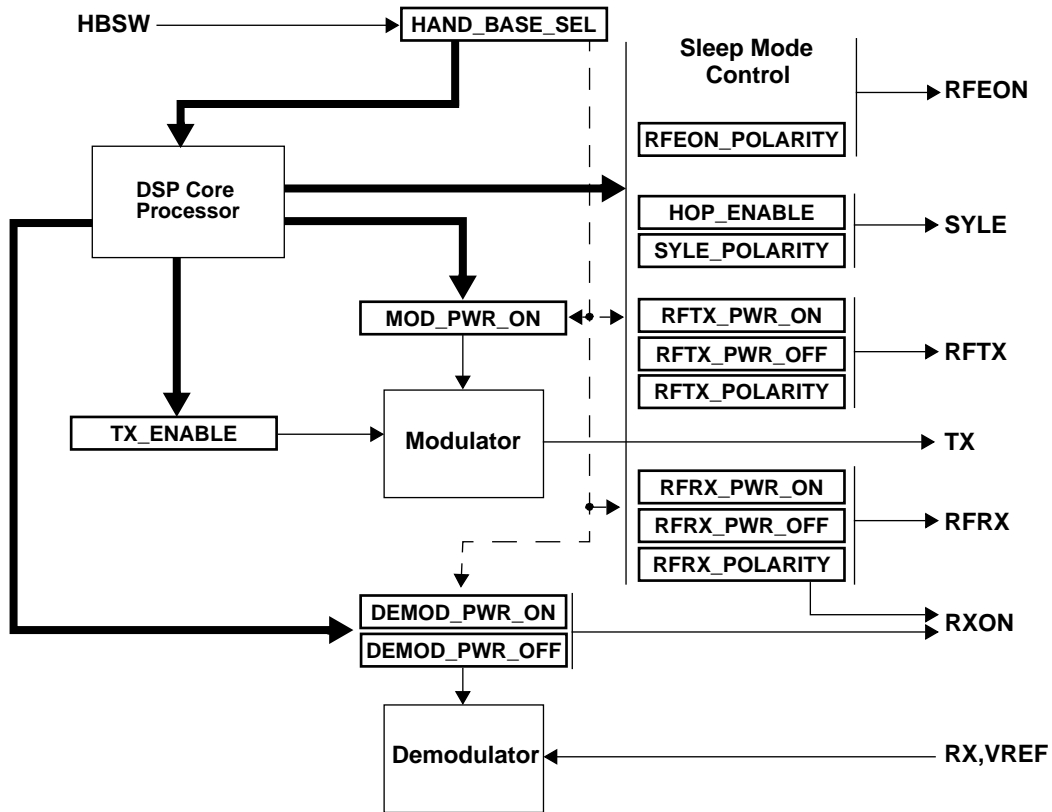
HBSW
HAND_BASE_SEL
Sleep Mode Control
RFEON
RFEON_POLARITY
DSP Core Processor
HOP_ENABLE
SYLE_POLARITY
SYLE
MOD_PWR_ON
RFTX_PWR_ON
RFTX_PWR_OFF
RFTX_POLARITY
RFTX
TX_ENABLE
Modulator
TX
RFRX_PWR_ON
RFRX_PWR_OFF
RFRX_POLARITY
RFRX
DEMOD_PWR_ON
DEMOD_PWR_OFF
RXON
Demodulator
RX,VREF